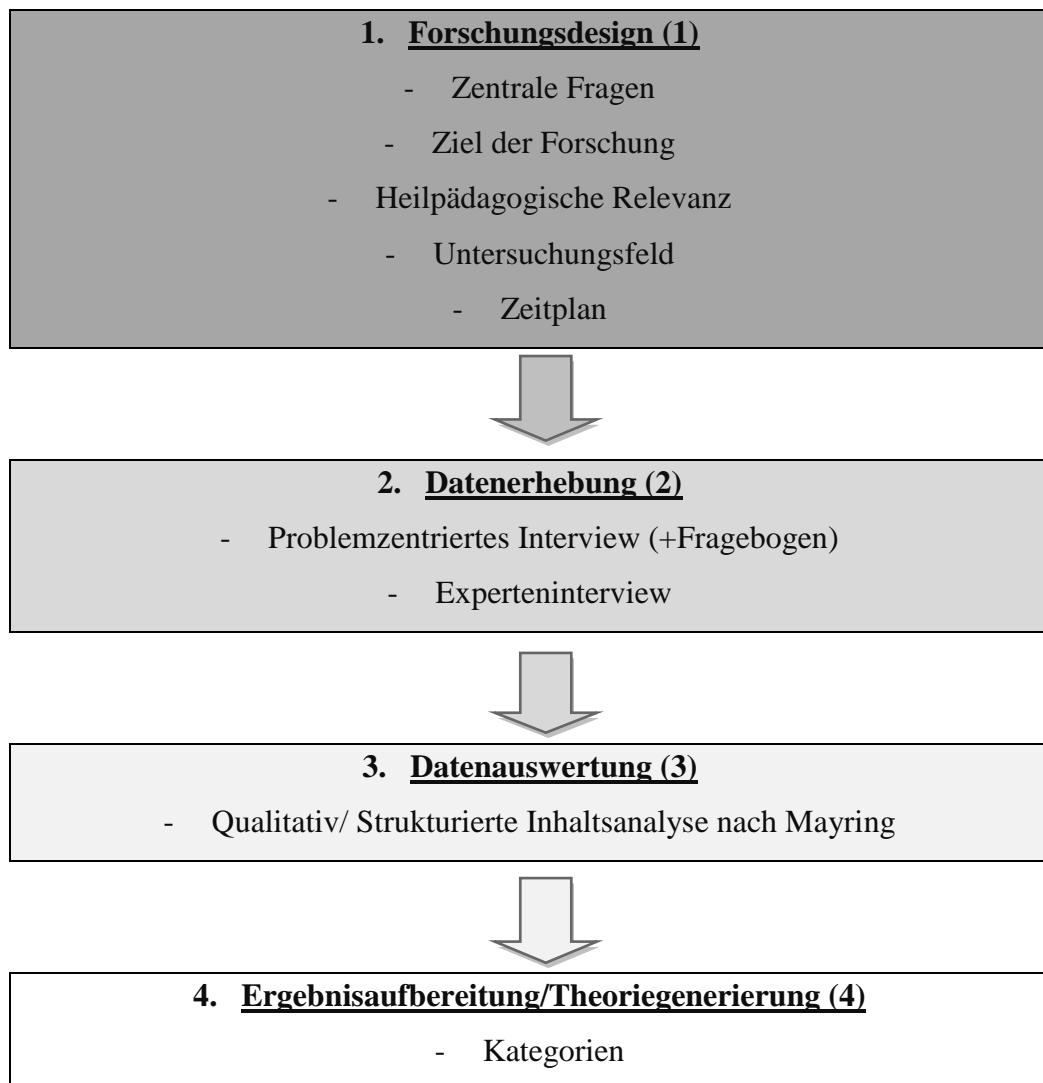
1. **Forschungsdesign (1)**

- Zentrale Fragen
- Ziel der Forschung
- Heilpädagogische Relevanz
- Untersuchungsfeld
- Zeitplan

2. **Datenerhebung (2)**

- Problemzentriertes Interview (+Fragebogen)
- Experteninterview

3. **Datenauswertung (3)**

- Qualitativ/ Strukturierte Inhaltsanalyse nach Mayring

4. **Ergebnisaufbereitung/Theoriegenerierung (4)**

- Kategorien